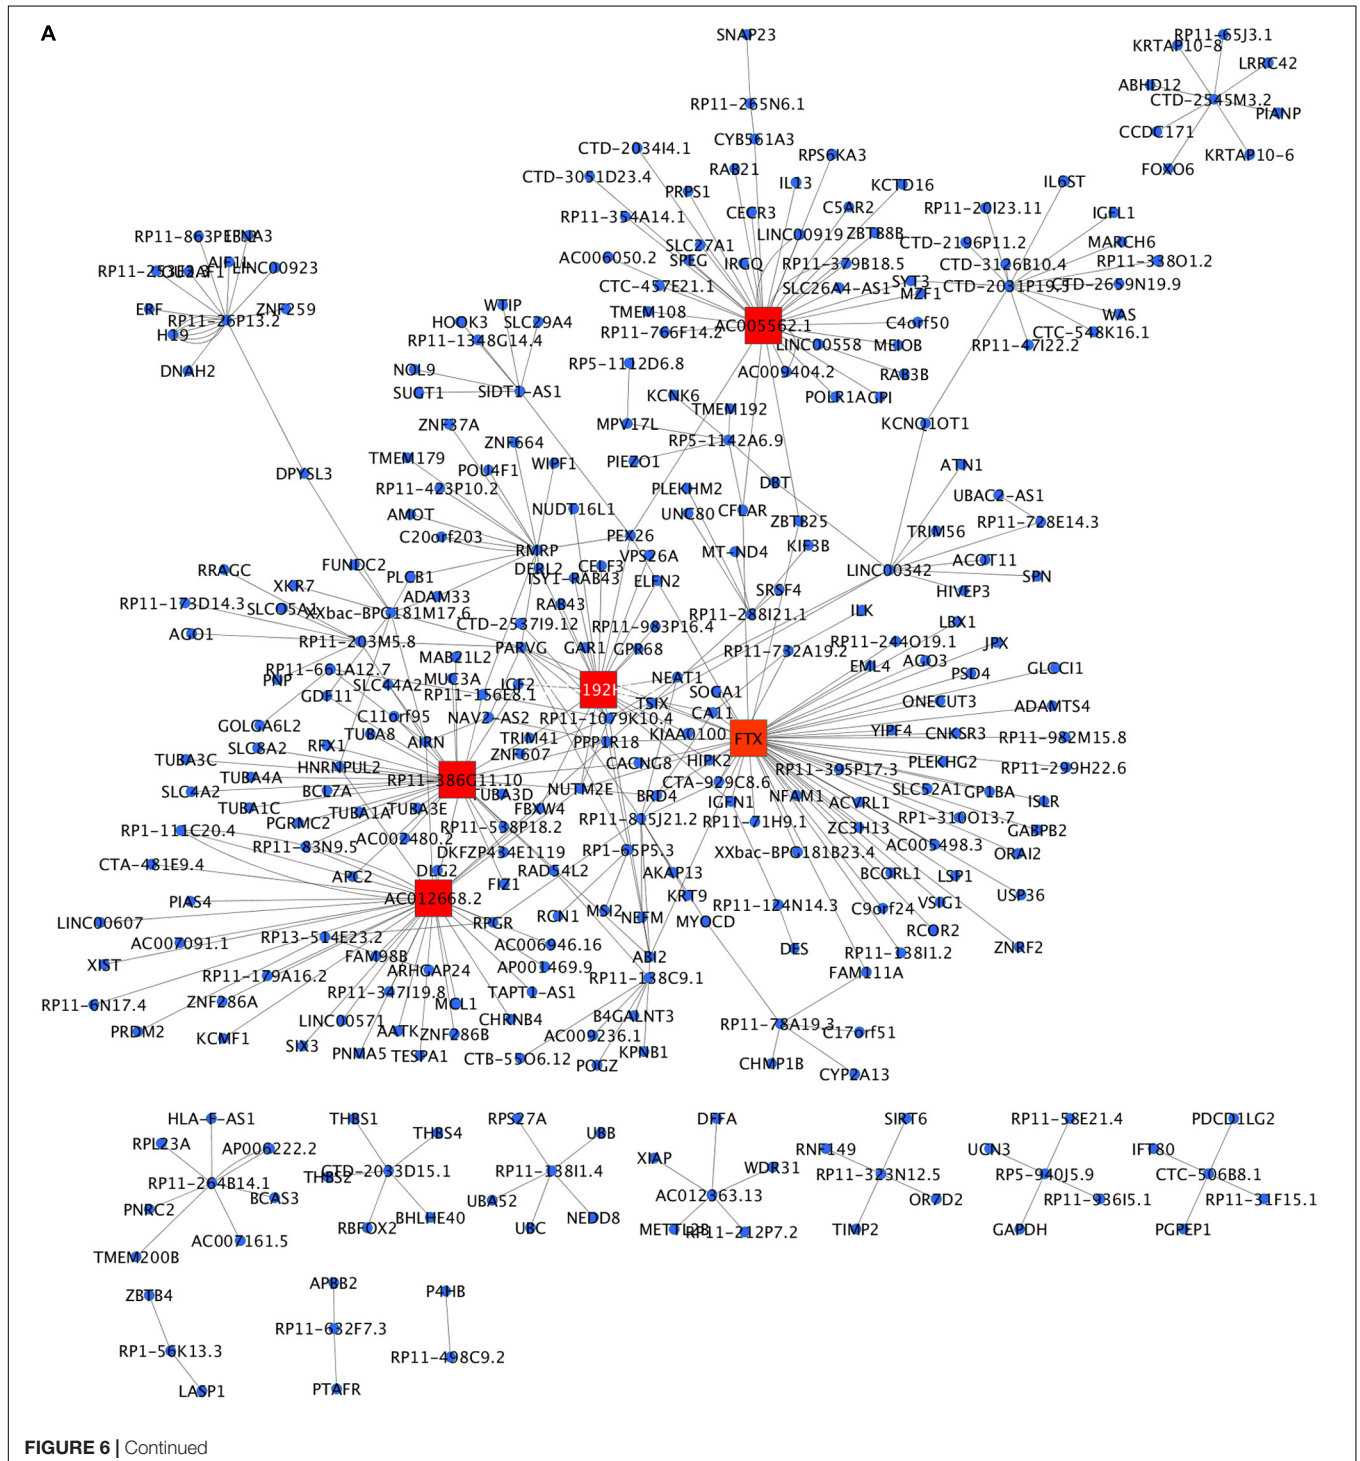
A

SNAP23
RP11-65J3.1
KRTAP10-8
LRRC42
ABHD12
CTD-2545M3.2
PIANP
CCDC171
KRTAP10-6
FOXO6
RP11-265N6.1
CYB561A3
CTD-2034I4.1
RPS6KA3
RAB21
CTD-3051D23.4
IL13
KCTD16
IL6ST
PRPS1
C5AR2
RP11-20I23.11
IGFL1
RP11-354A14.1
CECR3
LINC00919
ZBTB8B
CTD-2196P11.2
MARCH6
SLC27A1
AC006050.2
SPEG
IRGQ
RP11-379B18.5
CTD-3126B10.4
RP11-338O1.2
CTC-457E21.1
SLC26A4-AS1
SYT3
MZF1
CTD-2081P19.5
CTD-2699N19.9
TMEM108
RP11-766F14.2
AC005562.1
C4orf50
WAS
CTC-548K16.1
LINC00558
MEIOB
RP11-47I22.2
RP5-1112D6.8
AC009404.2
RAB3B
KCNK6
POLR1ACPI
TMEM192
KCNQ1OT1
MPV17L
RP5-1142A6.9
PIEZO1
DBT
ATN1
PLEKHM2
UBAC2-AS1
UNC80
CFLAR
ZBTB25
TRIM56
RP11-728E14.3
MT-ND4
KIF3B
ACOT11
LINC00342
SPN
SRSF4
HIVEP3
ILK
LBX1
RP11-288I21.1
RP11-244O19.1
JPX
RP11-732A19.2
ACO3
EML4
PSD4
GLCCI1
NEAT1
SOGA1
ONECUT3
ADAMTS4
CA11
YIPF4
CNKSR3
RP11-982M15.8
KIAA0100
FTX
PLEKHG2
RP11-299H22.6
RP11-395P17.3
SLC52A1
GP1BA
ISLR
ACVRL1
RP1-310O13.7
ZC3H13
GABPB2
AC005498.3
ORAI2
BCORL1
LSP1
USP36
C9orf24
VSIG1
RCOR2
ZNRF2
RP11-138I1.2
FAM111A
RP11-124N14.3
DES
RP11-78A19.3
C17orf51
CHMP1B
CYP2A13
RP11-863P13.3
EBNA3
RP11-253E3.3
GIGYF1
AIF1L
LINC00923
ERF
ZNF259
RP11-26P13.2
H19
DNAH2
WTIP
HOOK3
SLC29A4
RP11-1348G14.4
NOL9
SUGT1
SIDT1-AS1
ZNF37A
ZNF664
TMEM179
POU4F1
WIPF1
DPYSL3
RP11-423P10.2
NUDT16L1
AMOT
PEX26
C20orf203
RMRP
VPS26A
CELF3
DERL2
ISY1-RAB43
ELFN2
FUNDC2
RRAGC
PLCB1
XKR7
ADAM33
RP11-173D14.3
SLC05A1
XXbac-BPG181M17.6
RAB43
CTD-2537I9.12
RP11-983P16.4
ACO1
RP11-203M5.8
PARVG
GAR1
GPR68
MAB21L2
RP11-661A12.7
PNP
SLC44A2
MUC3A
ICF2
192
GDF11
RP11-156E8.1
TSIX
C11orf95
NAV2-AS2
RP11-1079K10.4
GOLGA6L2
TUBA8
TRIM41
AIRN
PPP1R18
SLC8A2
RFX1
ZNF607
HIPK2
TUBA3C
HNRNPUL2
CACNG8
TUBA4A
RP11-386G11.10
CTA-929C8.6
SLC4A2
BCL7A
TUBA3D
NUTM2E
BRD4
NFAM1
TUBA1C
TUBA1A
TUBA3E
FBXW4
IGFN1
PGRMC2
RP1-111C20.4
AC002480.2
RP11-598P18.2
RP11-815J21.2
RP11-71H9.1
RP11-83N9.5
DKFZP434E1119
RP1-65P5.3
XXbac-BPG181B23.4
CTA-481E9.4
DLG2
RAD54L2
AKAP13
ARC2
FIZ1
KRT9
PIAS4
AC012668.2
MSI2
RCN1
NEFM
MYOCD
LINC00607
RPGR
AC007091.1
RP13-514E23.2
AC006946.16
ABI2
XIST
FAM98B
AP001469.9
RP11-179A16.2
ARHGAP24
RP11-138C9.1
RP11-347I19.8
TAPT1-AS1
RP11-6N17.4
ZNF286A
MCL1
B4GALNT3
LINC00571
CHRNB4
PRDM2
AATK
ZNF286B
AC009236.1
KCMF1
SIX3
PNMA5
TESPA1
CTB-55O6.12
POGZ
KPNB1
HLA-F-AS1
THBS1
RPS27A
DFFA
SIRT6
RP11-58E21.4
PDCD1LG2
RPL23A
AP006222.2
THBS4
UBB
RNF149
UCN3
IFT80
XIAP
WDR31
RP11-323N12.5
RP11-264B14.1
CTD-2033D15.1
THBS2
RP11-138I1.4
RP5-940J5.9
CTC-506B8.1
AC012363.13
OR7D2
BCAS3
UBA52
RP11-936I5.1
RP11-31F15.1
PNRC2
BHLHE40
NEDD8
AC007161.5
RBFOX2
UBC
METTL2B
RP11-212P7.2
TIMP2
GAPDH
PGPEP1
TMEM200B
APOB2
P4HB
ZBTB4
RP11-632F7.3
RP1-56K13.3
RP11-498C9.2
LASP1
PTAFR

FIGURE 6 | Continued